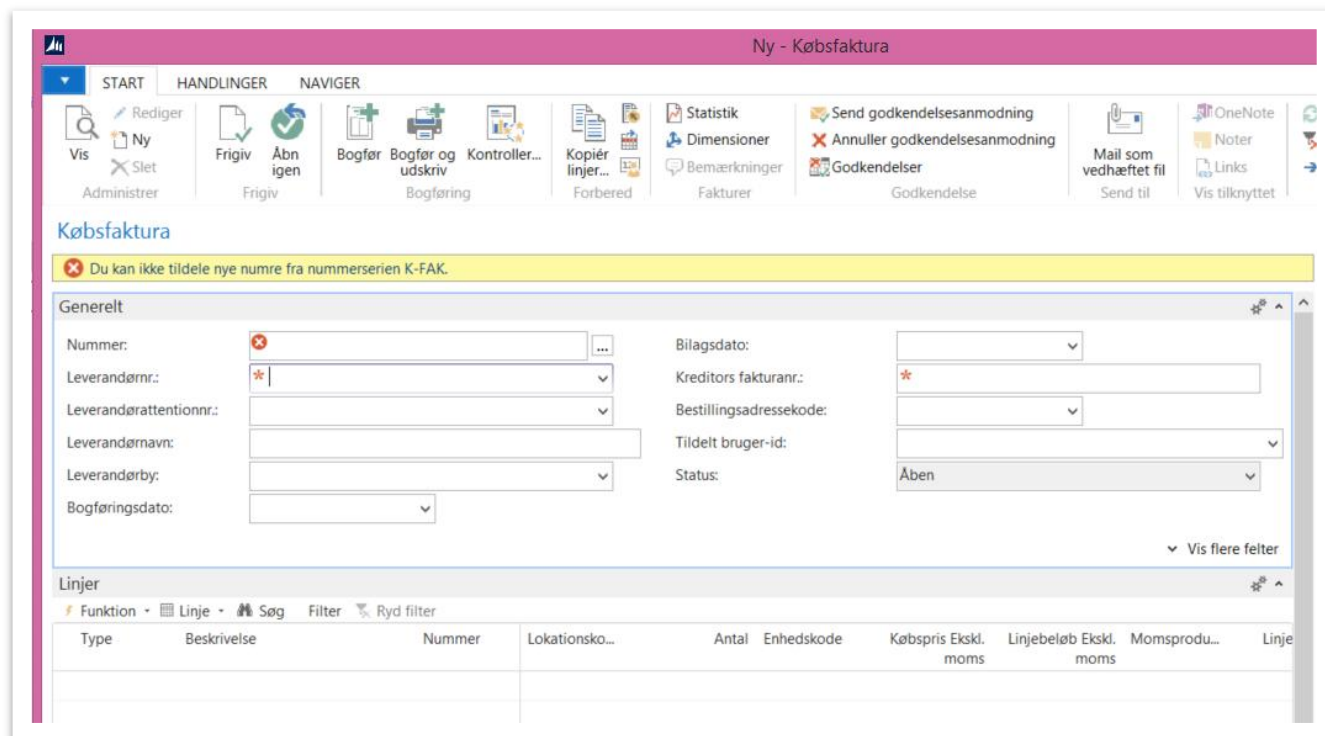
Ny - Købsfaktura

START HANDLINGER NAVIGER

Vis
Rediger
Ny
Slet
Administrer

Frigiv
Åbn igen
Frigiv

Bogfør
Bogfør og udskriv
Kontroller...
Bogføring

Kopiér linjer...
Forbered

Statistik
Dimensioner
Bemærkninger
Fakturer

Send godkendelsesanmodning
Annuller godkendelsesanmodning
Godkendelser
Godkendelse

Mail som vedhæftet fil
Send til

OneNote
Noter
Links
Vis tilknyttet

Købsfaktura

Du kan ikke tildele nye numre fra nummerserien K-FAK.

Generelt

Nummer:
Leverandørnr.: *
Leverandørattentionnr.:
Leverandørnavn:
Leverandørby:
Bogføringsdato:

Bilagsdato:
Kreditors fakturanr.: *
Bestillingsadressekode:
Tildelt bruger-id:
Status: Åben

Vis flere felter

Linjer

Funktion Linje Søg Filter Ryd filter

| Type | Beskrivelse | Nummer | Lokationsko... | Antal | Enhedskode | Købspris Ekskl. moms | Linjebeløb Ekskl. moms | Momsprodu... | Linje |
|---|---|---|---|---|---|---|---|---|---|